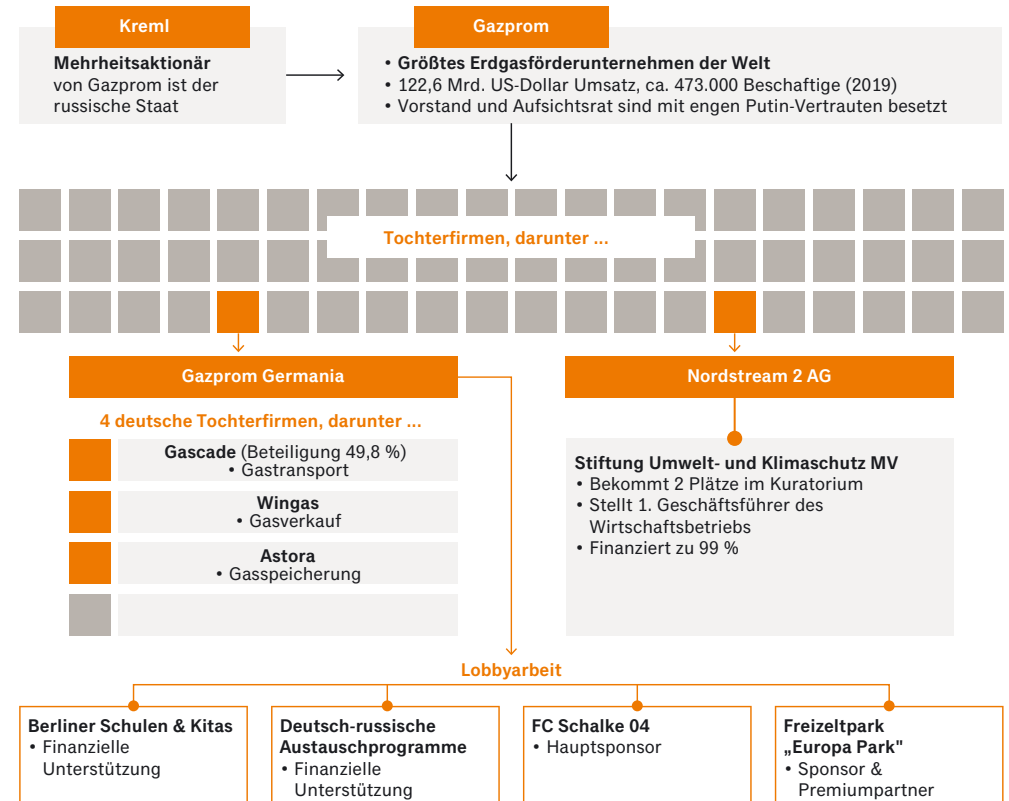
Kreml

Mehrheitsaktionär von Gazprom ist der russische Staat

Gazprom

• Größtes Erdgasförderunternehmen der Welt
• 122,6 Mrd. US-Dollar Umsatz, ca. 473.000 Beschaftige (2019)
• Vorstand und Aufsichtsrat sind mit engen Putin-Vertrauten besetzt

Tochterfirmen, darunter ...

Gazprom Germania

4 deutsche Tochterfirmen, darunter ...

Gascade (Beteiligung 49,8 %)
• Gastransport

Wingas
• Gasverkauf

Astora
• Gasspeicherung

Nordstream 2 AG

Stiftung Umwelt- und Klimaschutz MV
• Bekommt 2 Plätze im Kuratorium
• Stellt 1. Geschäftsführer des Wirtschaftsbetriebs
• Finanziert zu 99 %

Lobbyarbeit

Berliner Schulen & Kitas
• Finanzielle Unterstützung

Deutsch-russische Austauschprogramme
• Finanzielle Unterstützung

FC Schalke 04
• Hauptsponsor

Freizeltpark „Europa Park"
• Sponsor & Premiumpartner